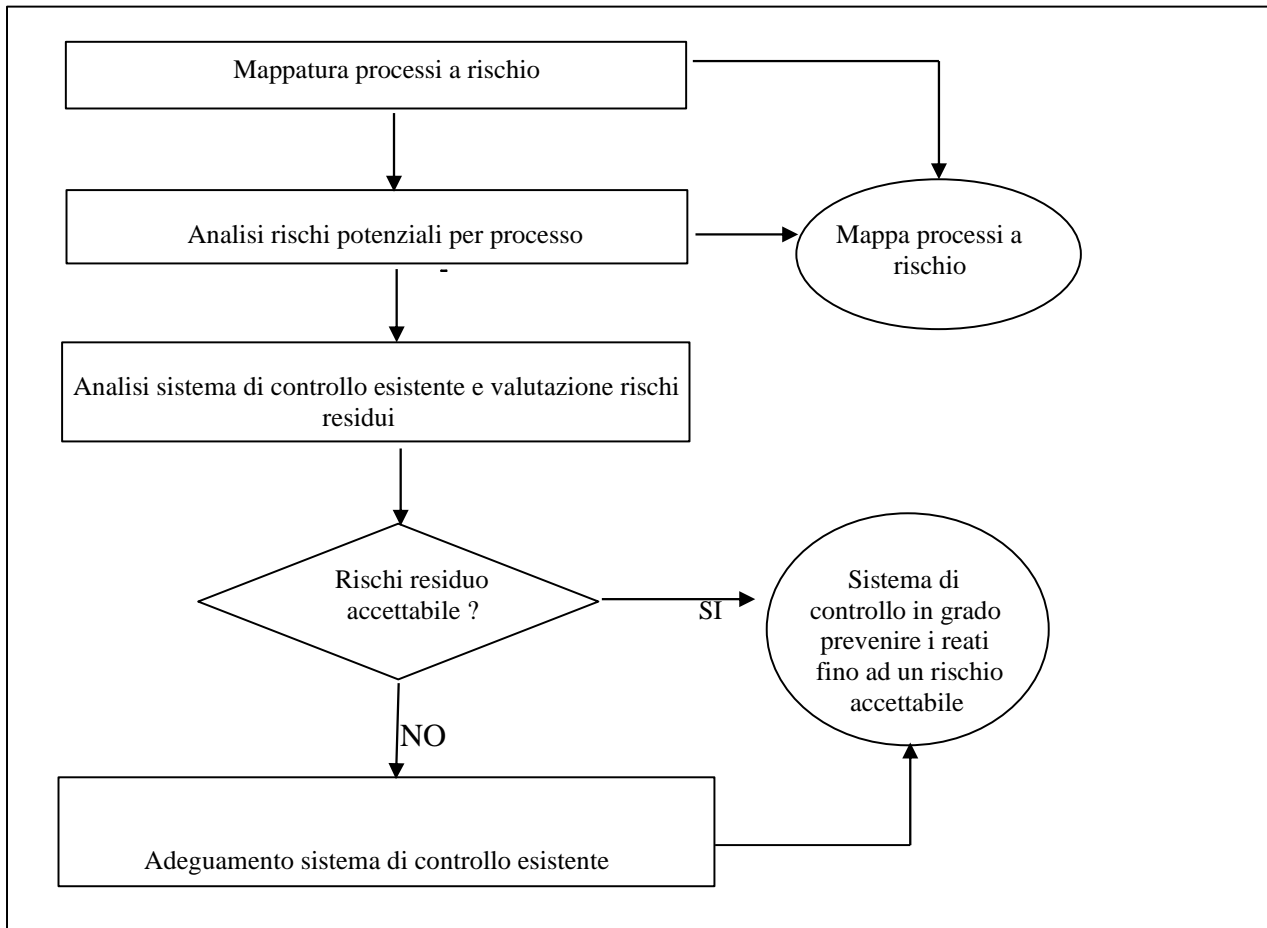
Mappatura processi a rischio

Analisi rischi potenziali per processo

Mappa processi a rischio

-

Analisi sistema di controllo esistente e valutazione rischi residui

Rischi residuo accettabile ?

SI

Sistema di controllo in grado prevenire i reati fino ad un rischio accettabile

NO

Adeguamento sistema di controllo esistente